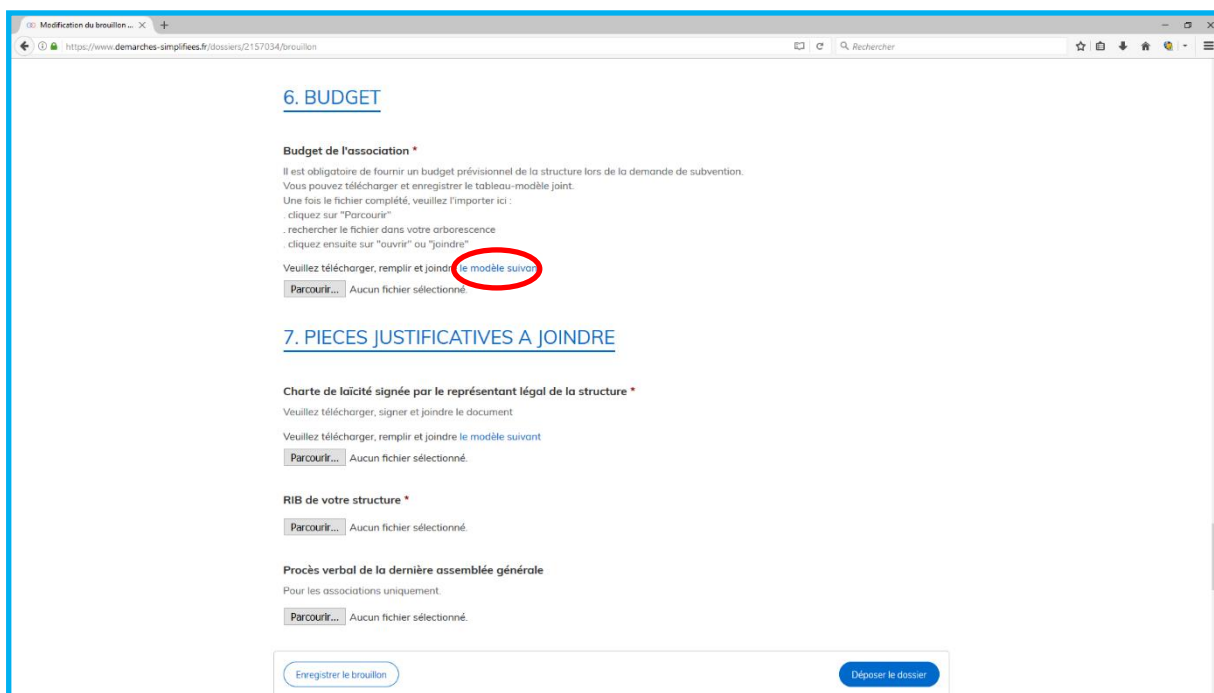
Modification du brouillon ...

https://www.demarches-simplifiees.fr/dossiers/2157034/brouillon

Rechercher

6. BUDGET

Budget de l'association *

Il est obligatoire de fournir un budget prévisionnel de la structure lors de la demande de subvention.
Vous pouvez télécharger et enregistrer le tableau-modèle joint.
Une fois le fichier complété, veuillez l'importer ici :
. cliquez sur "Parcourir"
. rechercher le fichier dans votre arborescence
. cliquez ensuite sur "ouvrir" ou "joindre"

Veuillez télécharger, remplir et joindre le modèle suivant

Parcourir... Aucun fichier sélectionné.

7. PIECES JUSTIFICATIVES A JOINDRE

Charte de laïcité signée par le représentant légal de la structure *

Veuillez télécharger, signer et joindre le document

Veuillez télécharger, remplir et joindre le modèle suivant

Parcourir... Aucun fichier sélectionné.

RIB de votre structure *

Parcourir... Aucun fichier sélectionné.

Procès verbal de la dernière assemblée générale

Pour les associations uniquement.

Parcourir... Aucun fichier sélectionné.

Enregistrer le brouillon

Déposer le dossier